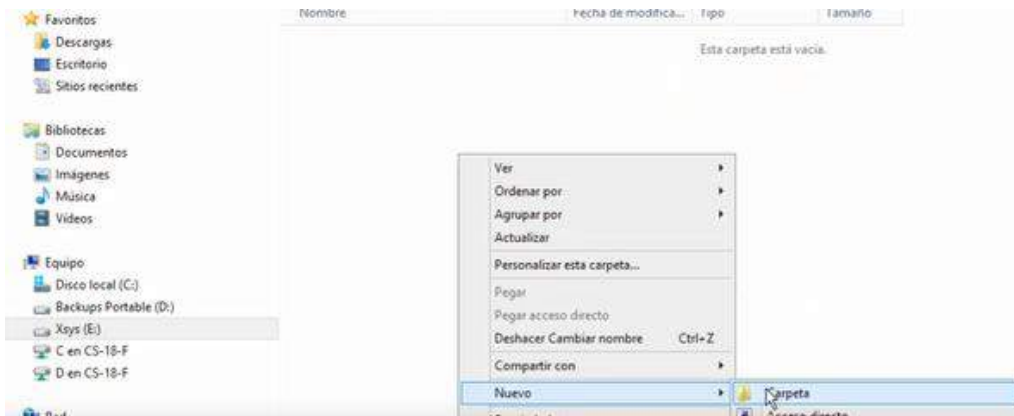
Favoritos
Descargas
Escritorio
Sitios recientes

Bibliotecas
Documentos
Imágenes
Música
Vídeos

Equipo
Disco local (C:)
Backups Portable (D:)
Xsys (E:)
C en CS-18-F
D en CS-18-F

Red

Nombre
Fecha de modifica...
Tipo
Tamaño

Esta carpeta está vacía.

Ver
Ordenar por
Agrupar por
Actualizar
Personalizar esta carpeta...
Pegar
Pegar acceso directo
Deshacer Cambiar nombre Ctrl+Z
Compartir con
Nuevo
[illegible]

Carpeta
Acceso directo